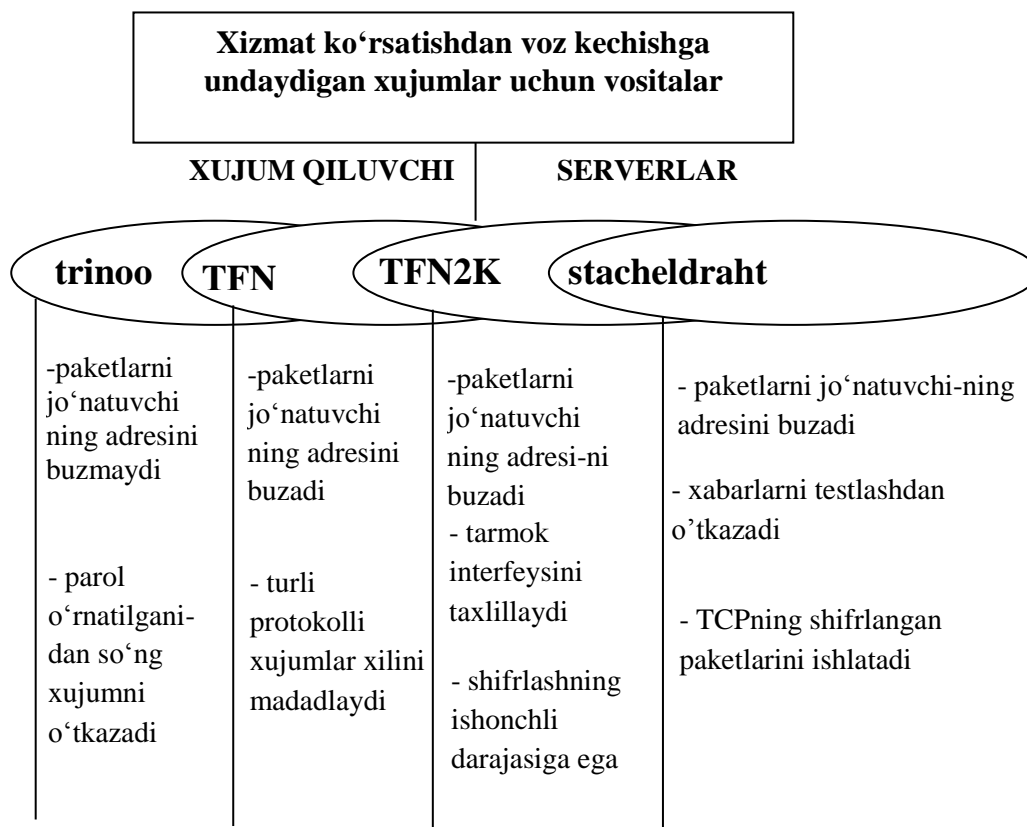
Xizmat ko‘rsatishdan voz kechishga undaydigan xujumlar uchun vositalar

XUJUM QILUVCHI SERVERLAR

trinoo
TFN
TFN2K
stacheldraht

-paketlarni jo‘natuvchi ning adresini buzmaydi

- parol o‘rnatilganidan so‘ng xujumni o‘tkazadi

-paketlarni jo‘natuvchi ning adresini buzadi

- turli protokolli xujumlar xilini madadlaydi

-paketlarni jo‘natuvchi ning adresi-ni buzadi

- tarmok interfeysini taxlillaydi

- shifrlashning ishonchli darajasiga ega

- paketlarni jo‘natuvchi-ning adresini buzadi

- xabarlarni testlashdan o’tkazadi

- TCPning shifrlangan paketlarini ishlatadi